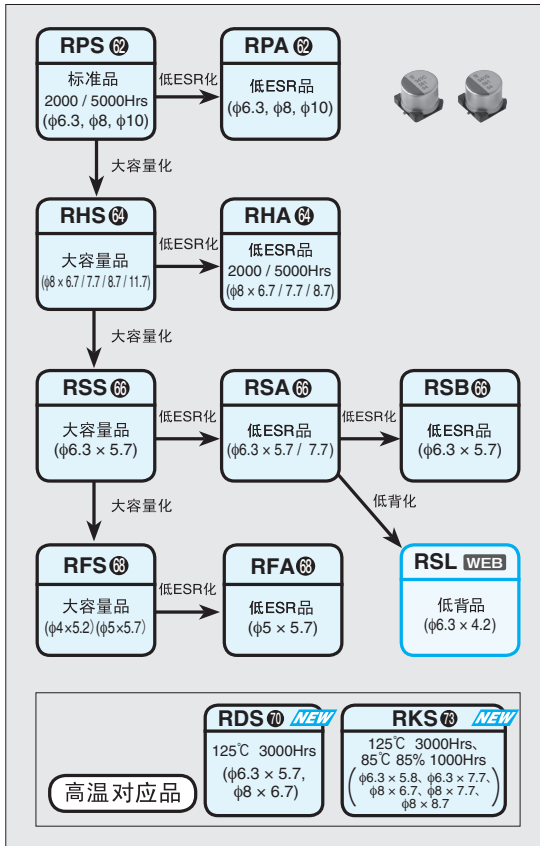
RPS 62
标准品
2000 / 5000Hrs
(ϕ6.3, ϕ8, ϕ10)

低ESR化

RPA 62
低ESR品
(ϕ6.3, ϕ8, ϕ10)

大容量化

RHS 64
大容量品
(ϕ8 × 6.7 / 7.7 / 8.7 / 11.7)

低ESR化

RHA 64
低ESR品
2000 / 5000Hrs
(ϕ8 × 6.7 / 7.7 / 8.7)

大容量化

RSS 66
大容量品
(ϕ6.3 × 5.7)

低ESR化

RSA 66
低ESR品
(ϕ6.3 × 5.7 / 7.7)

低ESR化

RSB 66
低ESR品
(ϕ6.3 × 5.7)

大容量化

低背化

RFS 68
大容量品
(ϕ4×5.2) (ϕ5×5.7)

低ESR化

RFA 68
低ESR品
(ϕ5 × 5.7)

RSL WEB
低背品
(ϕ6.3 × 4.2)

高温対応品

RDS 70 NEW
125℃ 3000Hrs
(ϕ6.3 × 5.7, ϕ8 × 6.7)

RKS 73 NEW
125℃ 3000Hrs、85℃ 85% 1000Hrs
(ϕ6.3 × 5.8、ϕ6.3 × 7.7、ϕ8 × 6.7、ϕ8 × 7.7、ϕ8 × 8.7)